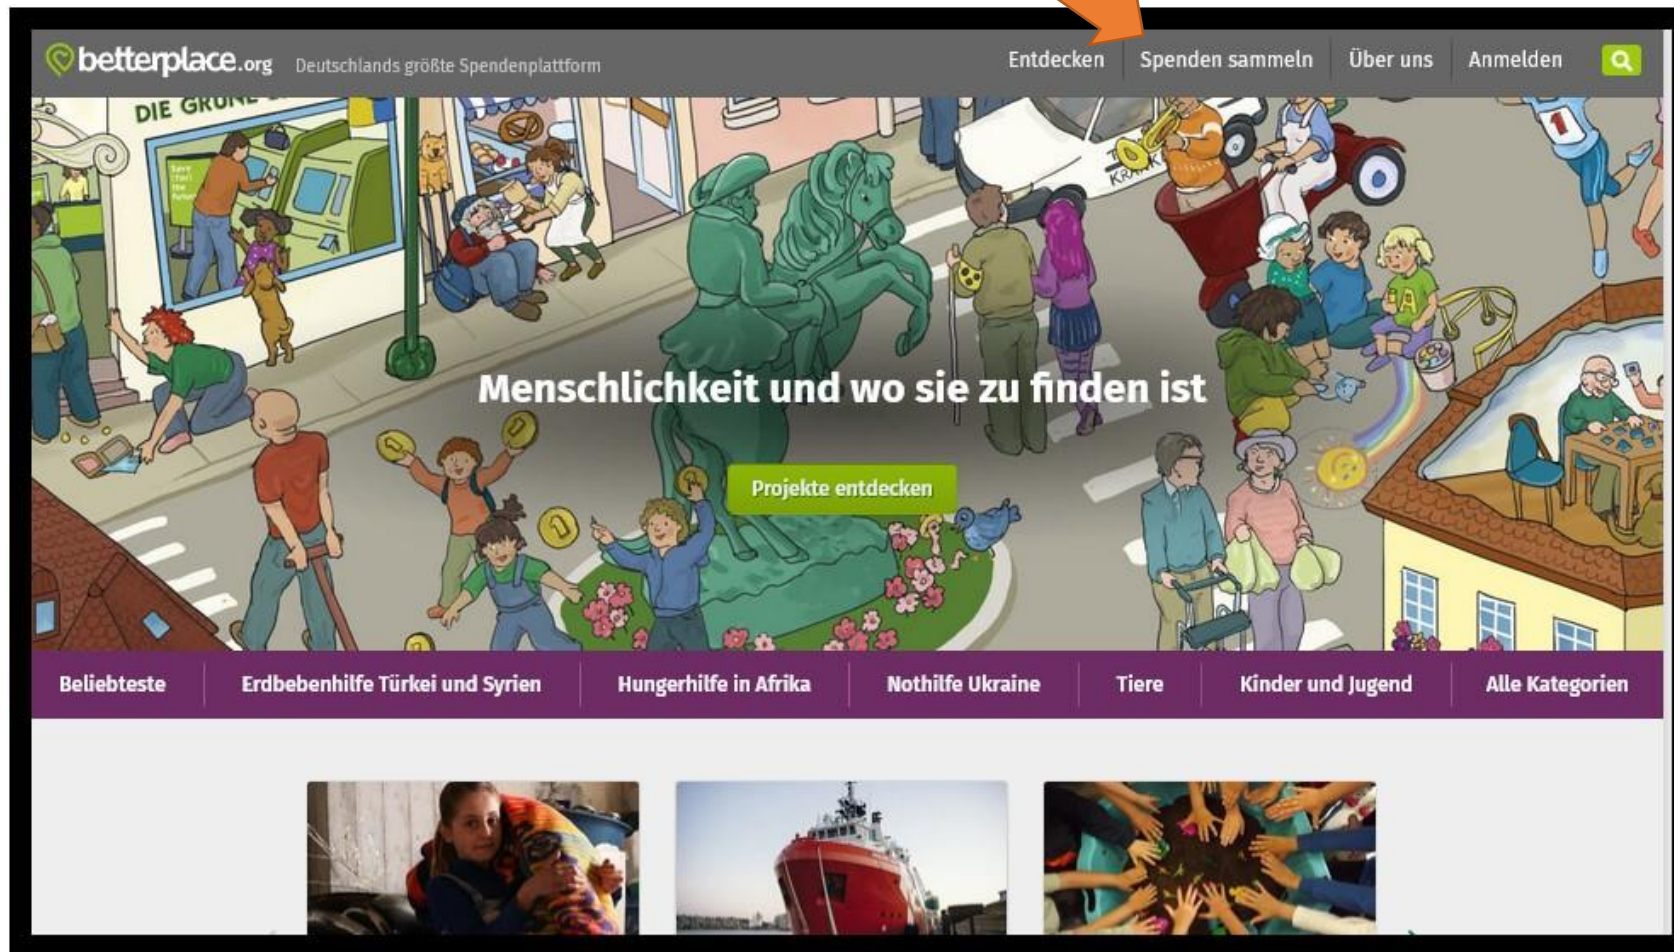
betterplace.org Deutschlands größte Spendenplattform

Entdecken | Spenden sammeln | Über uns | Anmelden

DIE GRÜNE

Save the future

KRANK

Menschlichkeit und wo sie zu finden ist

Projekte entdecken

Beliebteste | Erdbebenhilfe Türkei und Syrien | Hungerhilfe in Afrika | Nothilfe Ukraine | Tiere | Kinder und Jugend | Alle Kategorien